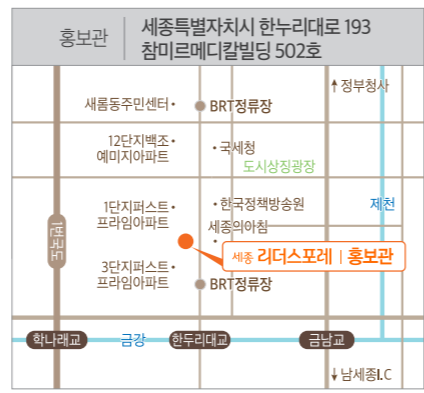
홍보관 세종특별자치시 한누리대로 193 참미르메디칼빌딩 502호

↑정부청사

새롬동주민센터 •

BRT정류장

12단지백조 • 예미지아파트

• 국세청

도시상징광장

1단지퍼스트 • 프라임아파트

• 한국정책방송원

세종의아침

제천

1번국도

세종 리더스포레 | 홍보관

3단지퍼스트 • 프라임아파트

BRT정류장

학나래교

금강

한두리대교

금남교

↓남세종I.C